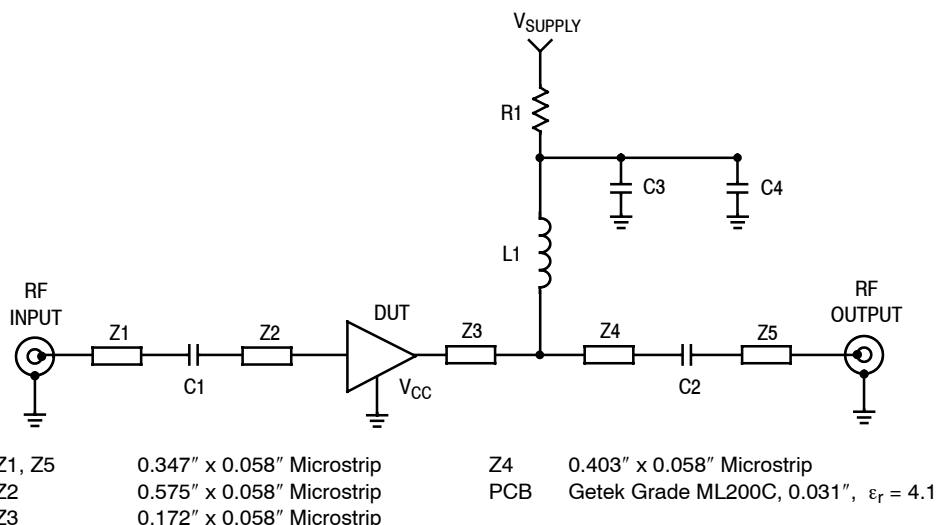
$V_{SUPPLY}$

R1

C3

C4

L1

RF INPUT

Z1

C1

Z2

DUT

$V_{CC}$

Z3

Z4

C2

Z5

RF OUTPUT

Z1, Z5 0.347″ x 0.058″ Microstrip
Z2 0.575″ x 0.058″ Microstrip
Z3 0.172″ x 0.058″ Microstrip

Z4 0.403″ x 0.058″ Microstrip
PCB Getek Grade ML200C, 0.031″, $\varepsilon_r = 4.1$